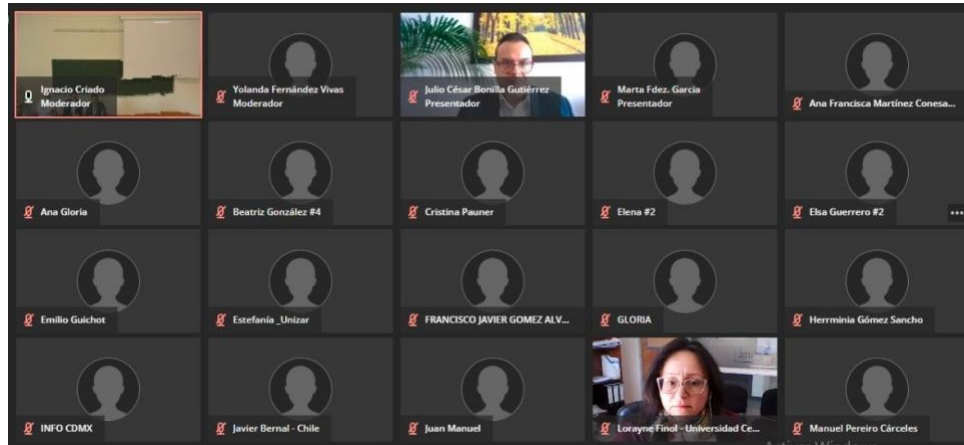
Ignacio Criado
Moderador

Yolanda Fernández Vivas
Moderador

Julio César Bonilla Gutiérrez
Presentador

Marta Fdez. García
Presentador

Ana Francisca Martínez Conesa...

Ana Gloria

Beatriz González #4

Cristina Pauner

Elena #2

Elsa Guerrero #2

Emilio Guichot

Estefanía _Unizar

FRANCISCO JAVIER GOMEZ ALV...

GLORIA

Herrminia Gómez Sancho

INFO CDMX

Javier Bernal - Chile

Juan Manuel

Lorayne Finol - Universidad Ce...

Manuel Pereiro Cárceles